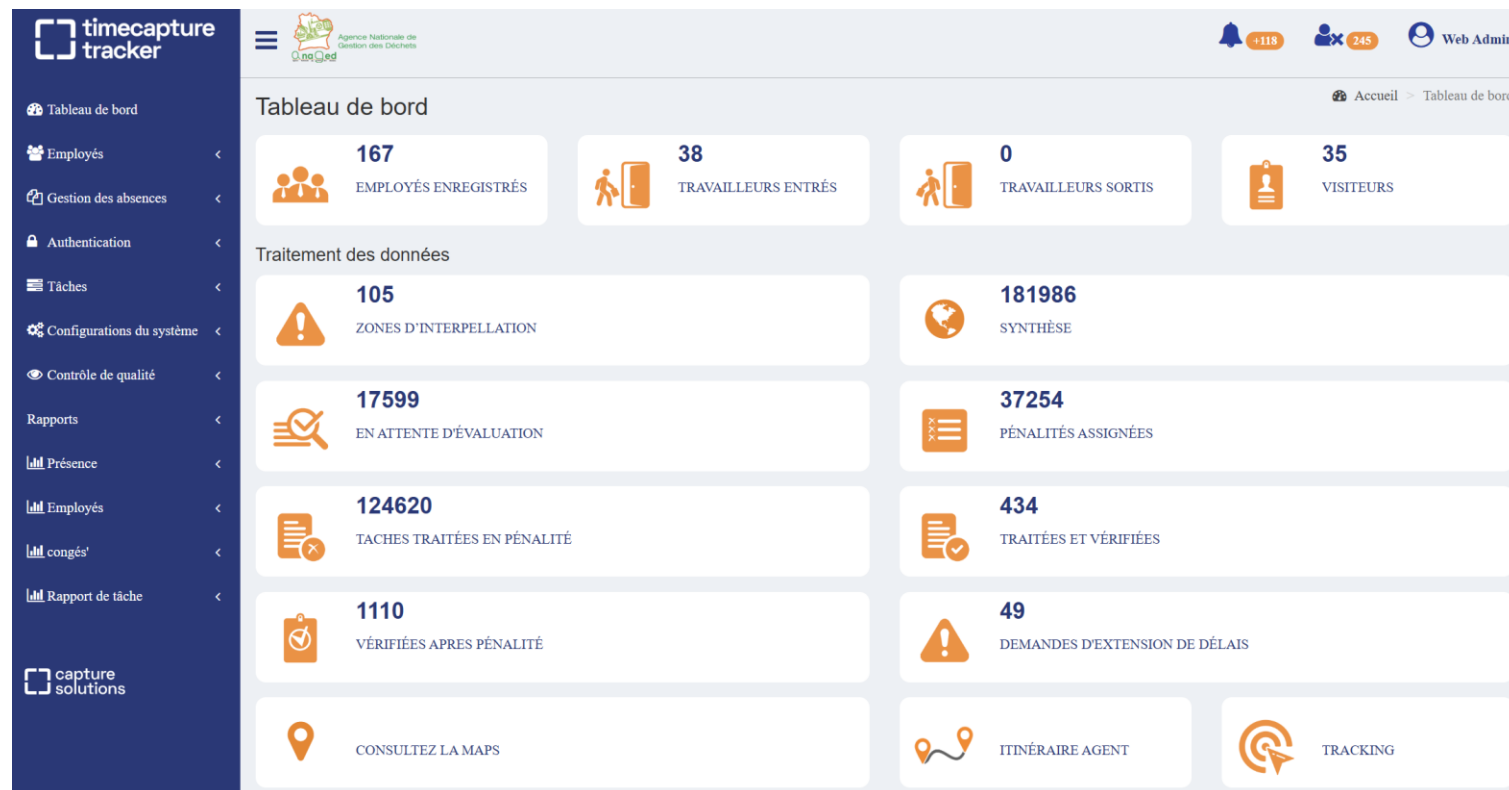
timecapture tracker

Tableau de bord
Employés
Gestion des absences
Authentication
Tâches
Configurations du système
Contrôle de qualité
Rapports
Présence
Employés
congés'
Rapport de tâche

capture solutions

Agence Nationale de Gestion des Déchets
AnaGed

+118
245
Web Admi

Tableau de bord

Accueil > Tableau de bord

167
EMPLOYÉS ENREGISTRÉS

38
TRAVAILLEURS ENTRÉS

0
TRAVAILLEURS SORTIS

35
VISITEURS

Traitement des données

105
ZONES D'INTERPELLATION

181986
SYNTHÈSE

17599
EN ATTENTE D'ÉVALUATION

37254
PÉNALITÉS ASSIGNÉES

124620
TACHES TRAITÉES EN PÉNALITÉ

434
TRAITÉES ET VÉRIFIÉES

1110
VÉRIFIÉES APRES PÉNALITÉ

49
DEMANDES D'EXTENSION DE DÉLAIS

CONSULTEZ LA MAPS

ITINÉRAIRE AGENT

TRACKING